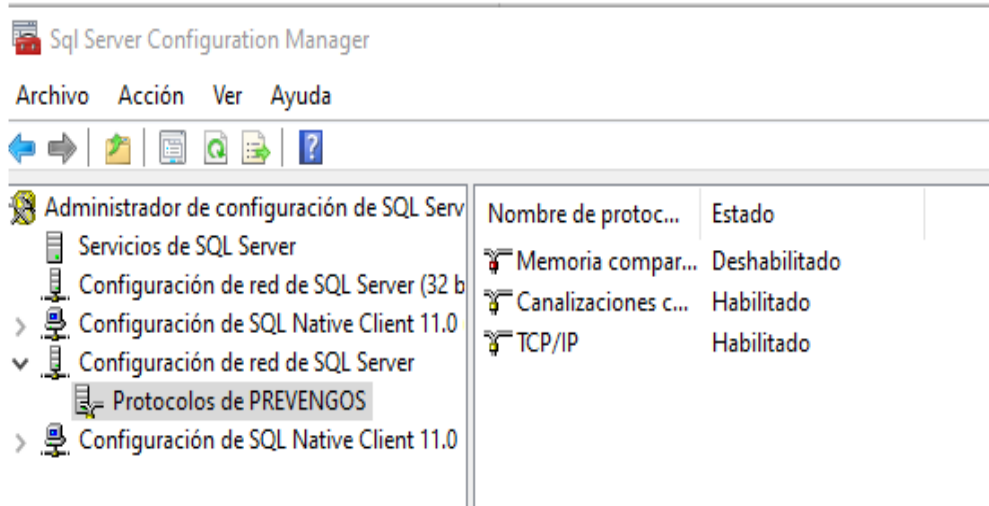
Sql Server Configuration Manager

Archivo Acción Ver Ayuda

Administrador de configuración de SQL Serv
Servicios de SQL Server
Configuración de red de SQL Server (32 b
Configuración de SQL Native Client 11.0
Configuración de red de SQL Server
Protocolos de PREVENGOS
Configuración de SQL Native Client 11.0

| Nombre de protoc... | Estado |
|---|---|
| Memoria compar... | Deshabilitado |
| Canalizaciones c... | Habilitado |
| TCP/IP | Habilitado |